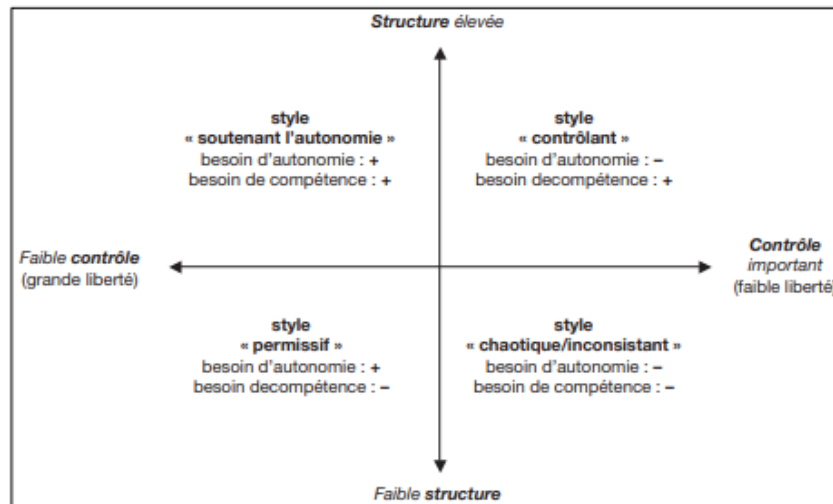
Structure élevée

style
« soutenant l'autonomie »
besoin d'autonomie : +
besoin de compétence : +

style
« contrôlant »
besoin d'autonomie : –
besoin decompétence : +

Faible contrôle
(grande liberté)

Contrôle
important
(faible liberté)

style
« permissif »
besoin d'autonomie : +
besoin decompétence : –

style
« chaotique/inconsistant »
besoin d'autonomie : –
besoin de compétence : –

Faible structure